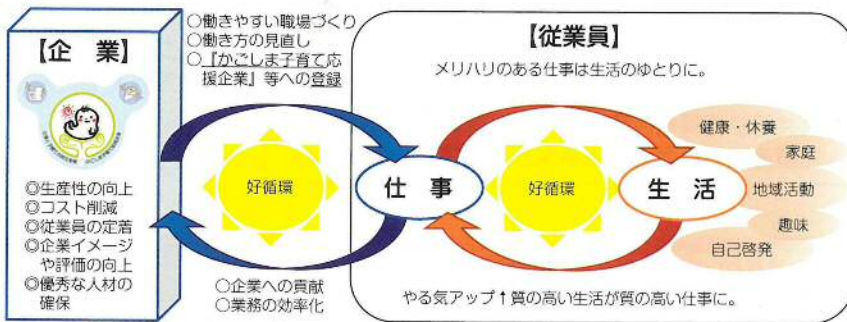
【企　業】

◎生産性の向上
◎コスト削減
◎従業員の定着
◎企業イメージや評価の向上
◎優秀な人材の確保

○働きやすい職場づくり
○働き方の見直し
○「かごしま子育て応援企業」等への登録

好循環

○企業への貢献
○業務の効率化

【従業員】

メリハリのある仕事は生活のゆとりに。

仕　事

好循環

生　活

健康・休養
家庭
地域活動
趣味
自己啓発

やる気アップ↑質の高い生活が質の高い仕事に。